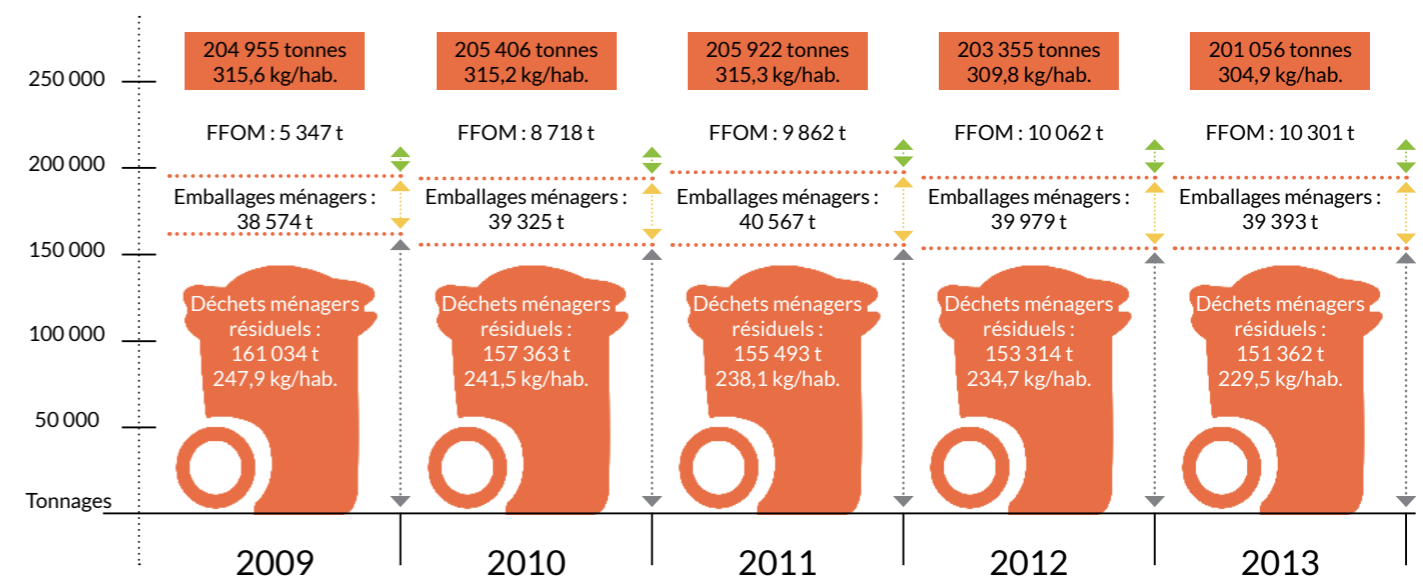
250 000
200 000
150 000
100 000
50 000
Tonnages

204 955 tonnes
315,6 kg/hab.

FFOM : 5 347 t

Emballages ménagers : 38 574 t

Déchets ménagers résiduels : 161 034 t 247,9 kg/hab.

2009

205 406 tonnes
315,2 kg/hab.

FFOM : 8 718 t

Emballages ménagers : 39 325 t

Déchets ménagers résiduels : 157 363 t 241,5 kg/hab.

2010

205 922 tonnes
315,3 kg/hab.

FFOM : 9 862 t

Emballages ménagers : 40 567 t

Déchets ménagers résiduels : 155 493 t 238,1 kg/hab.

2011

203 355 tonnes
309,8 kg/hab.

FFOM : 10 062 t

Emballages ménagers : 39 979 t

Déchets ménagers résiduels : 153 314 t 234,7 kg/hab.

2012

201 056 tonnes
304,9 kg/hab.

FFOM : 10 301 t

Emballages ménagers : 39 393 t

Déchets ménagers résiduels : 151 362 t 229,5 kg/hab.

2013